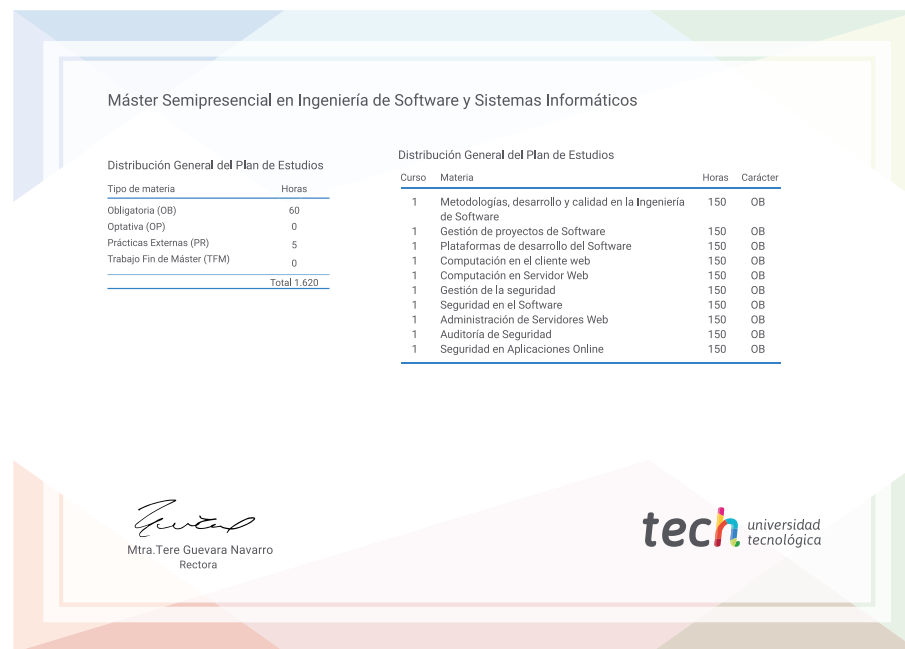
Máster Semipresencial en Ingeniería de Software y Sistemas Informáticos

Distribución General del Plan de Estudios

| Tipo de materia | Horas |
|---|---|
| Obligatoria (OB) | 60 |
| Optativa (OP) | 0 |
| Prácticas Externas (PR) | 5 |
| Trabajo Fin de Máster (TFM) | 0 |
| | Total 1.620 |

Distribución General del Plan de Estudios

| Curso | Materia | Horas | Carácter |
|---|---|---|---|
| 1 | Metodologías, desarrollo y calidad en la Ingeniería de Software | 150 | OB |
| 1 | Gestión de proyectos de Software | 150 | OB |
| 1 | Plataformas de desarrollo del Software | 150 | OB |
| 1 | Computación en el cliente web | 150 | OB |
| 1 | Computación en Servidor Web | 150 | OB |
| 1 | Gestión de la seguridad | 150 | OB |
| 1 | Seguridad en el Software | 150 | OB |
| 1 | Administración de Servidores Web | 150 | OB |
| 1 | Auditoría de Seguridad | 150 | OB |
| 1 | Seguridad en Aplicaciones Online | 150 | OB |

Mtra.Tere Guevara Navarro
Rectora

tech universidad tecnológica